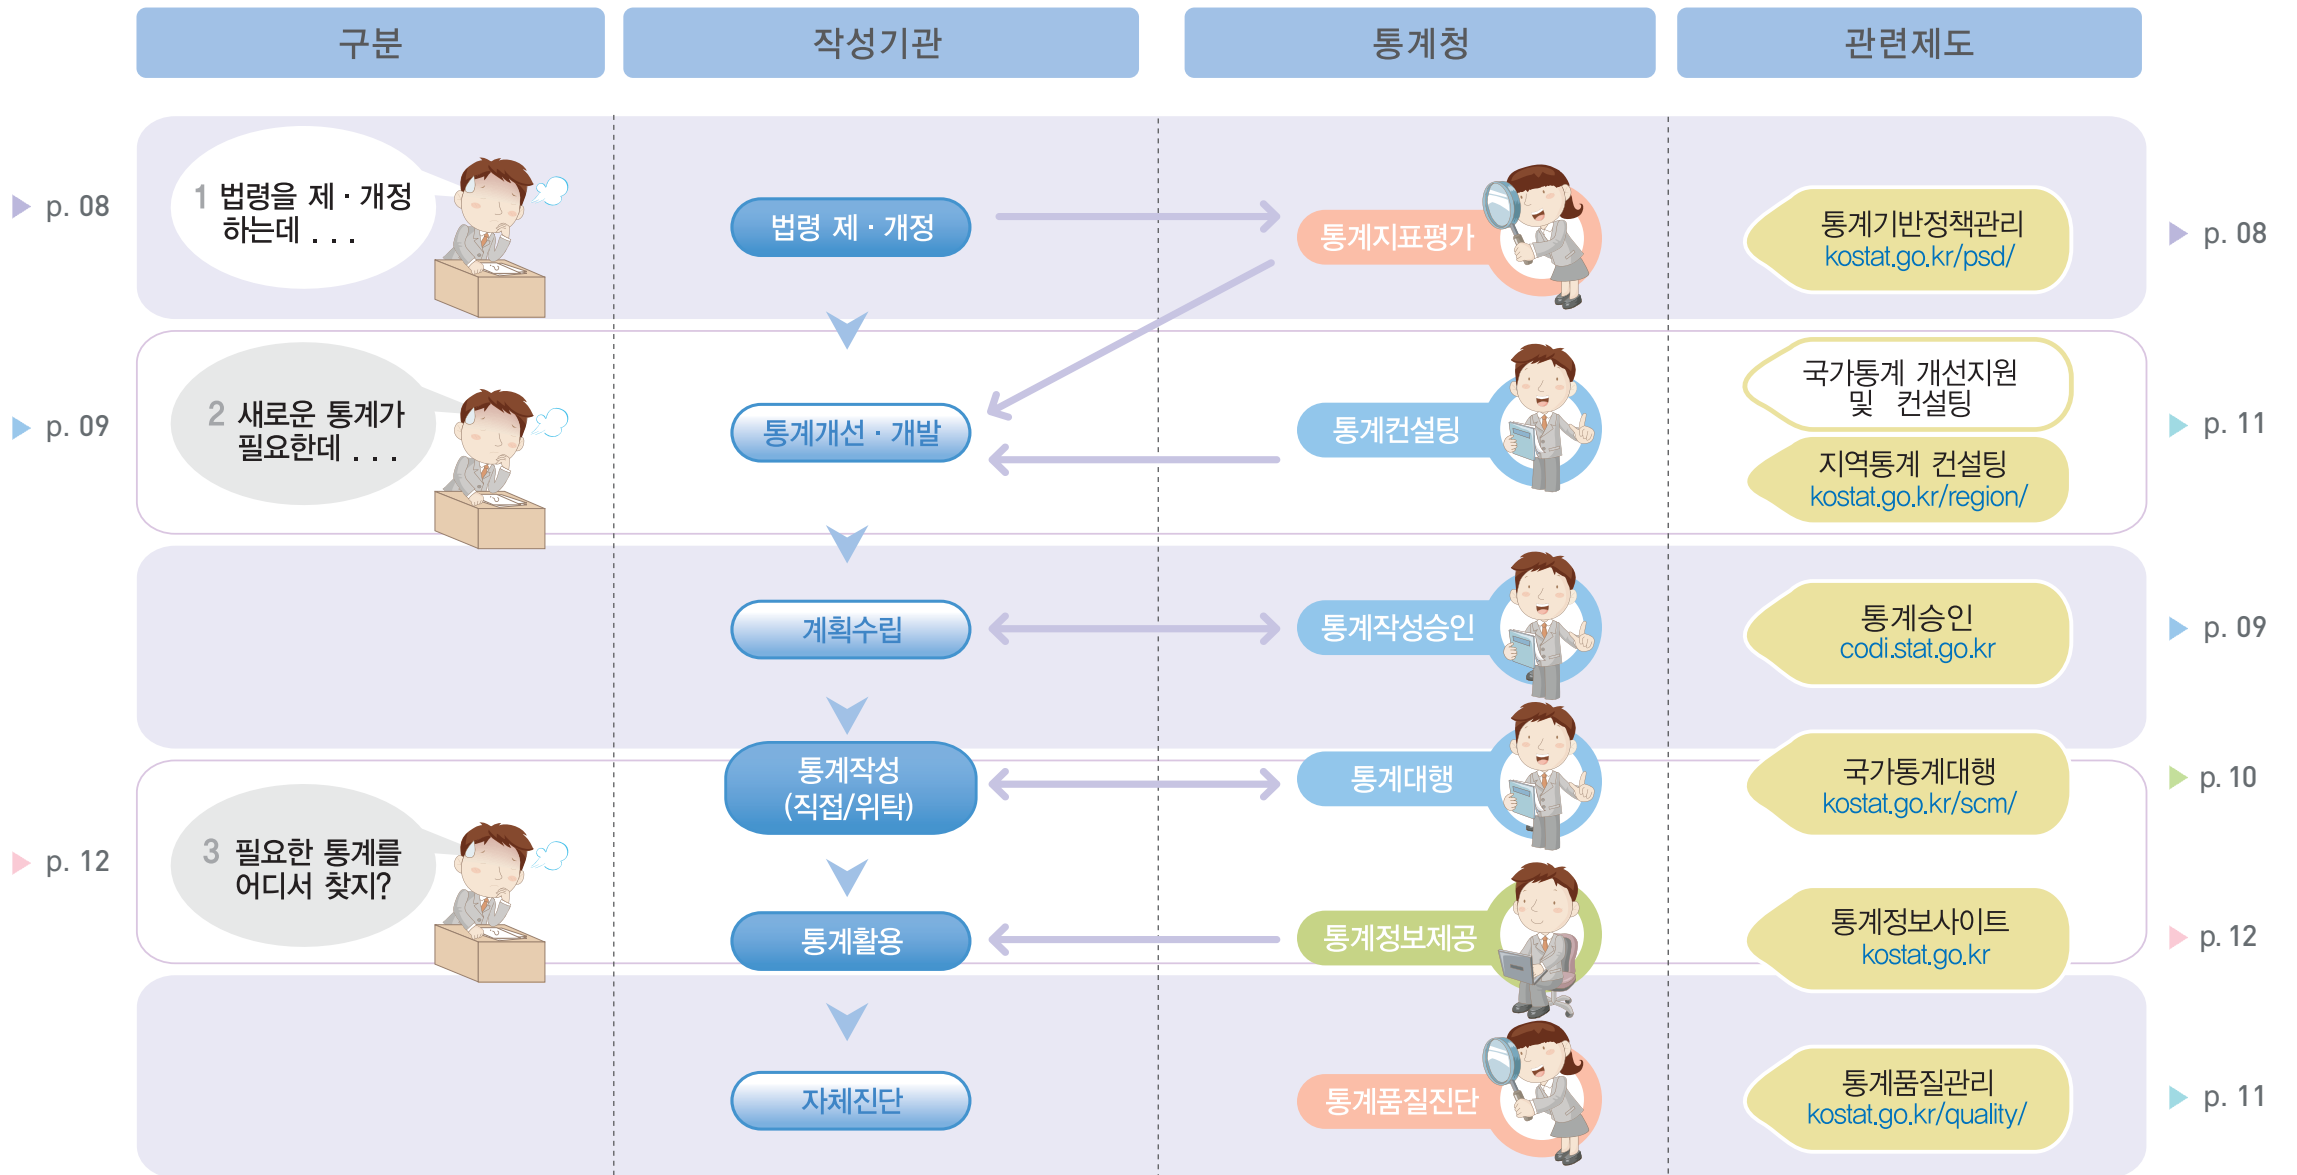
구분

작성기관

통계청

관련제도

p. 08

1 법령을 제 · 개정 하는데 . . .

법령 제 · 개정

통계지표평가

통계기반정책관리
kostat.go.kr/psd/

p. 08

p. 09

2 새로운 통계가 필요한데 . . .

통계개선 · 개발

통계컨설팅

국가통계 개선지원 및 컨설팅

지역통계 컨설팅
kostat.go.kr/region/

p. 11

계획수립

통계작성승인

통계승인
codi.stat.go.kr

p. 09

통계작성 (직접/위탁)

통계대행

국가통계대행
kostat.go.kr/scm/

p. 10

p. 12

3 필요한 통계를 어디서 찾지?

통계활용

통계정보제공

통계정보사이트
kostat.go.kr

p. 12

자체진단

통계품질진단

통계품질관리
kostat.go.kr/quality/

p. 11